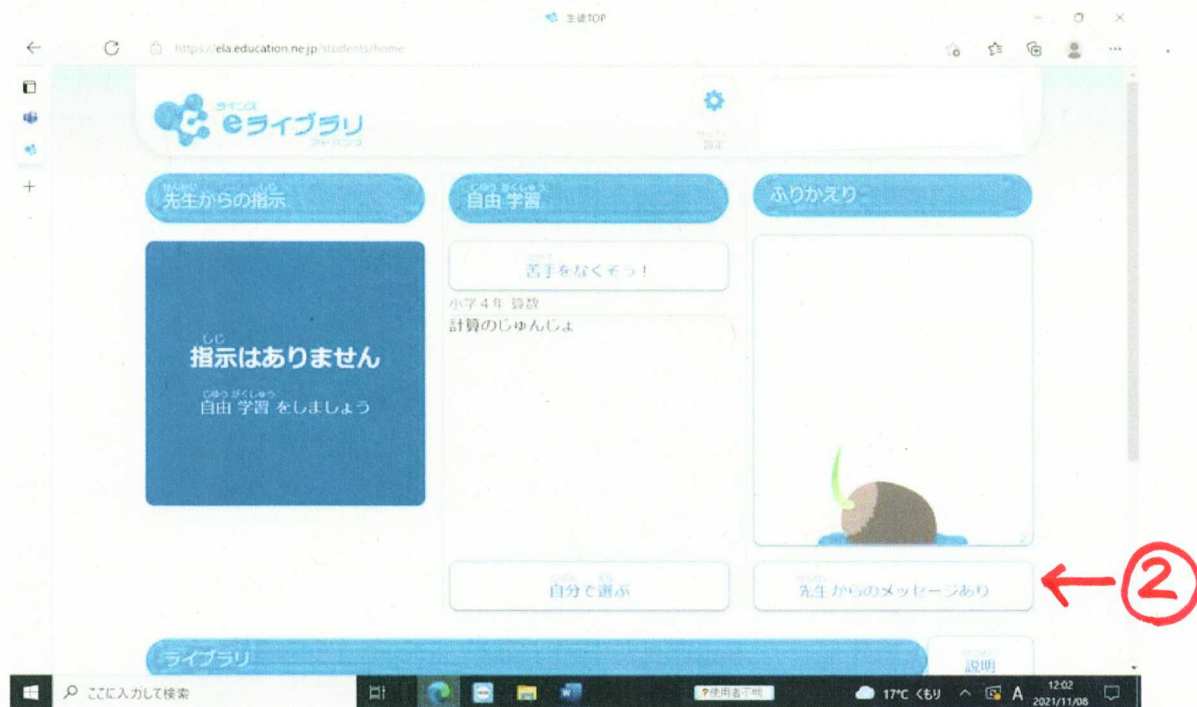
生徒TOP

https://ela.education.ne.jp/students/home

eライブラリ アドバンス

設定

先生からの指示

自由 学習

ふりかえり

指示はありません

自由 学習 をしましょう

苦手をなくそう！

小学４年 算数

計算のじゅんじょ

自分で選ぶ

先生からのメッセージあり

②

ライブラリ

説明

ここに入力して検索

使用者不明

17°C くもり

A

12:02
2021/11/08